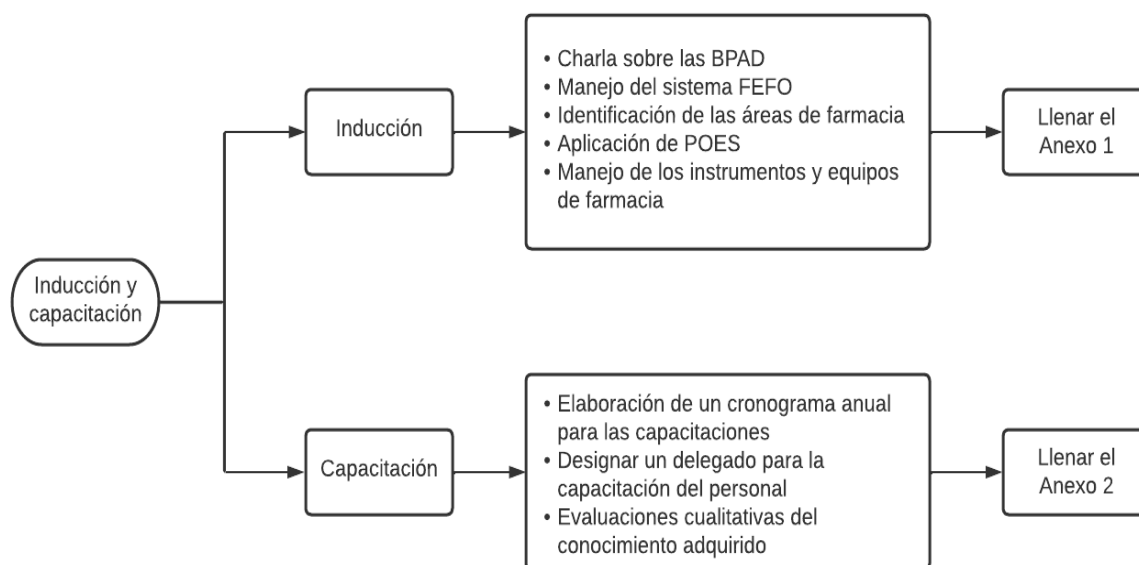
Inducción y capacitación

Inducción

• Charla sobre las BPAD
• Manejo del sistema FEFO
• Identificación de las áreas de farmacia
• Aplicación de POES
• Manejo de los instrumentos y equipos de farmacia

Llenar el Anexo 1

Capacitación

• Elaboración de un cronograma anual para las capacitaciones
• Designar un delegado para la capacitación del personal
• Evaluaciones cualitativas del conocimiento adquirido

Llenar el Anexo 2